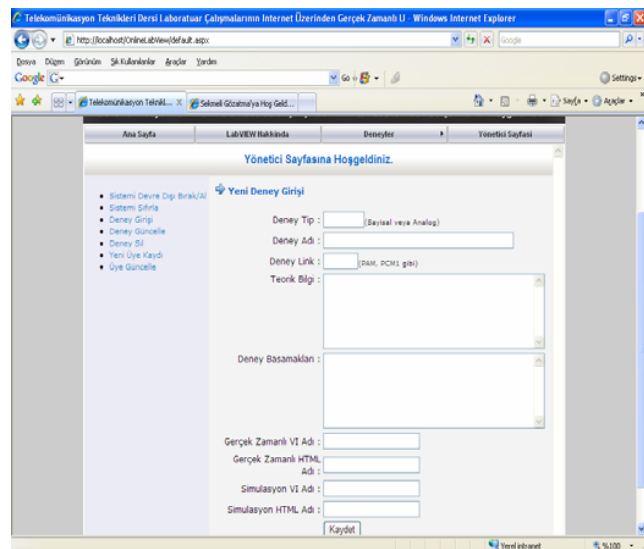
Telekomünikasyon Teknikleri Dersi Laboratuar Çalışmalarının Internet Üzerinden Gerçek Zamanlı U - Windows Internet Explorer

http://localhost/OnlineLabView/default.aspx

Google

Dosya Düzen Görünüm Sık Kullanılanlar Araçlar Yardım

Google G-

Go

Settings

Telekomünikasyon Teknikl... X

Sekmeli Gözatma'ya Hoş Geld...

Sayfa Araçlar

Ana Sayfa | LabVIEW Hakkında | Deneyler | Yönetici Sayfası

Yönetici Sayfasına Hoşgeldiniz.

- Sistemi Devre Dışı Bırak/Al
- Sistemi Sıfırla
- Deney Girişi
- Deney Güncelle
- Deney Sil
- Yeni Üye Kaydı
- Üye Güncelle

Yeni Deney Girişi

Deney Tip : (Sayısal veya Analog)

Deney Adı :

Deney Link : (PAM, PCM1 gibi)

Teorik Bilgi :

Deney Basamakları :

Gerçek Zamanlı VI Adı :

Gerçek Zamanlı HTML Adı :

Simulasyon VI Adı :

Simulasyon HTML Adı :

Kaydet

Yerel intranet

%100